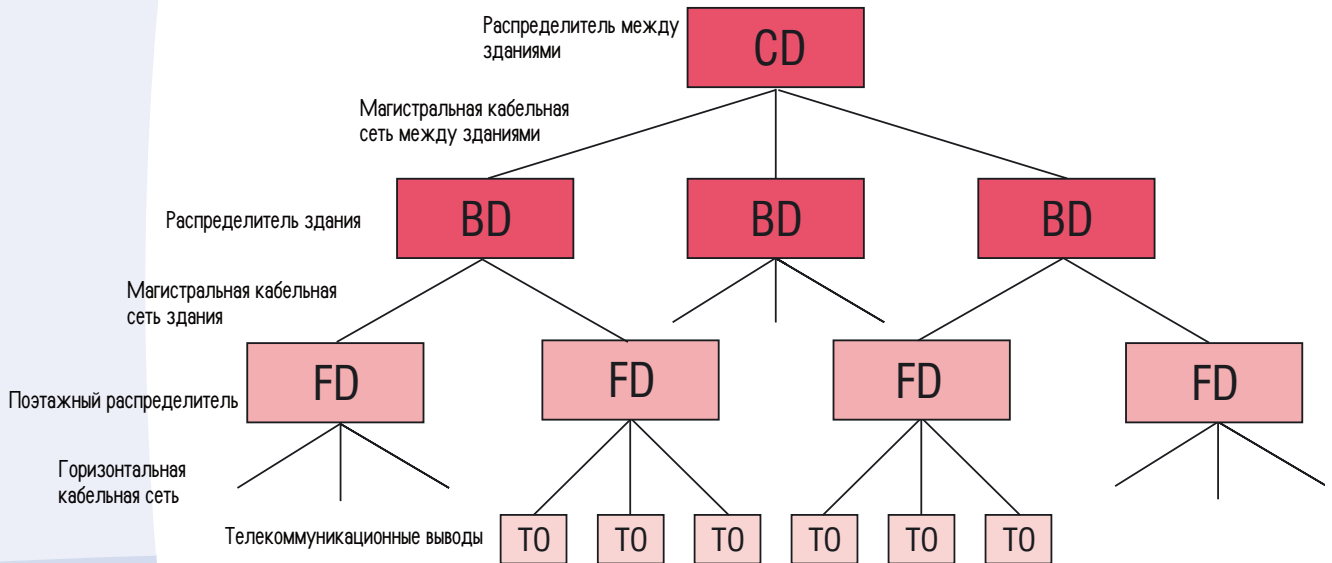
Распределитель между зданиями

CD

Магистральная кабельная сеть между зданиями

Распределитель здания

BD

BD

BD

Магистральная кабельная сеть здания

Поэтажный распределитель

FD

FD

FD

FD

Горизонтальная кабельная сеть

Телекоммуникационные выводы

TO

TO

TO

TO

TO

TO